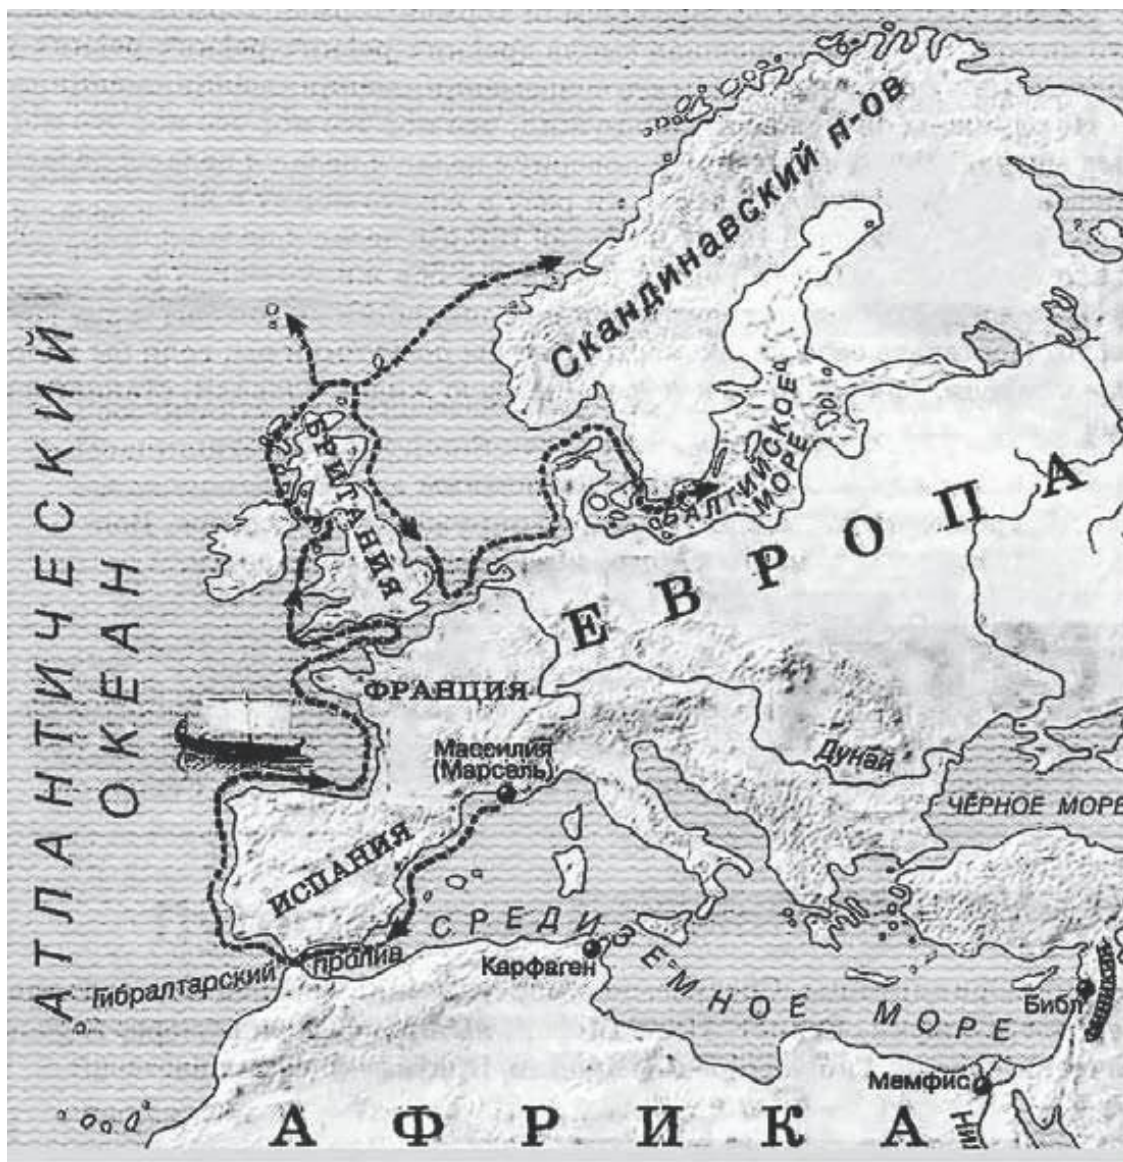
Скандинавский п-ов

АТЛАНТИЧЕСКИЙ ОКЕАН

БРИТАНИЯ

БАЛТИЙСКОЕ МОРЕ

ЕВРОПА

ФРАНЦИЯ

Масcилия (Марсель)

Дунай

ЧЁРНОЕ МОРЕ

ИСПАНИЯ

СРЕДИЗЕМНОЕ МОРЕ

Гибралтарский пролив

Карфаген

Библ

Мемфис

АФРИКА